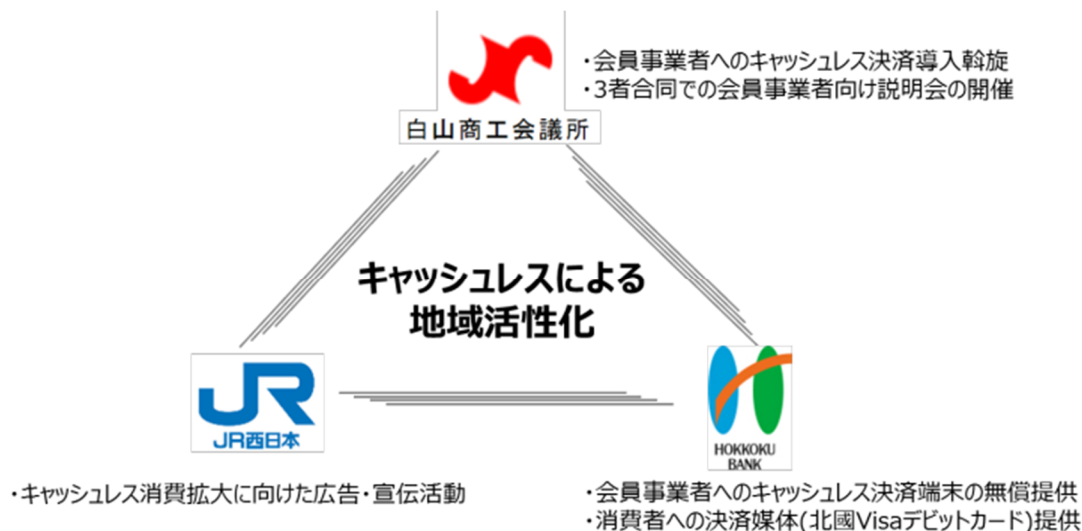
白山商工会議所

・会員事業者へのキャッシュレス決済導入斡旋
・3者合同での会員事業者向け説明会の開催

キャッシュレスによる
地域活性化

JR西日本

HOKKOKU BANK

・キャッシュレス消費拡大に向けた広告・宣伝活動

・会員事業者へのキャッシュレス決済端末の無償提供
・消費者への決済媒体(北國Visaデビットカード)提供